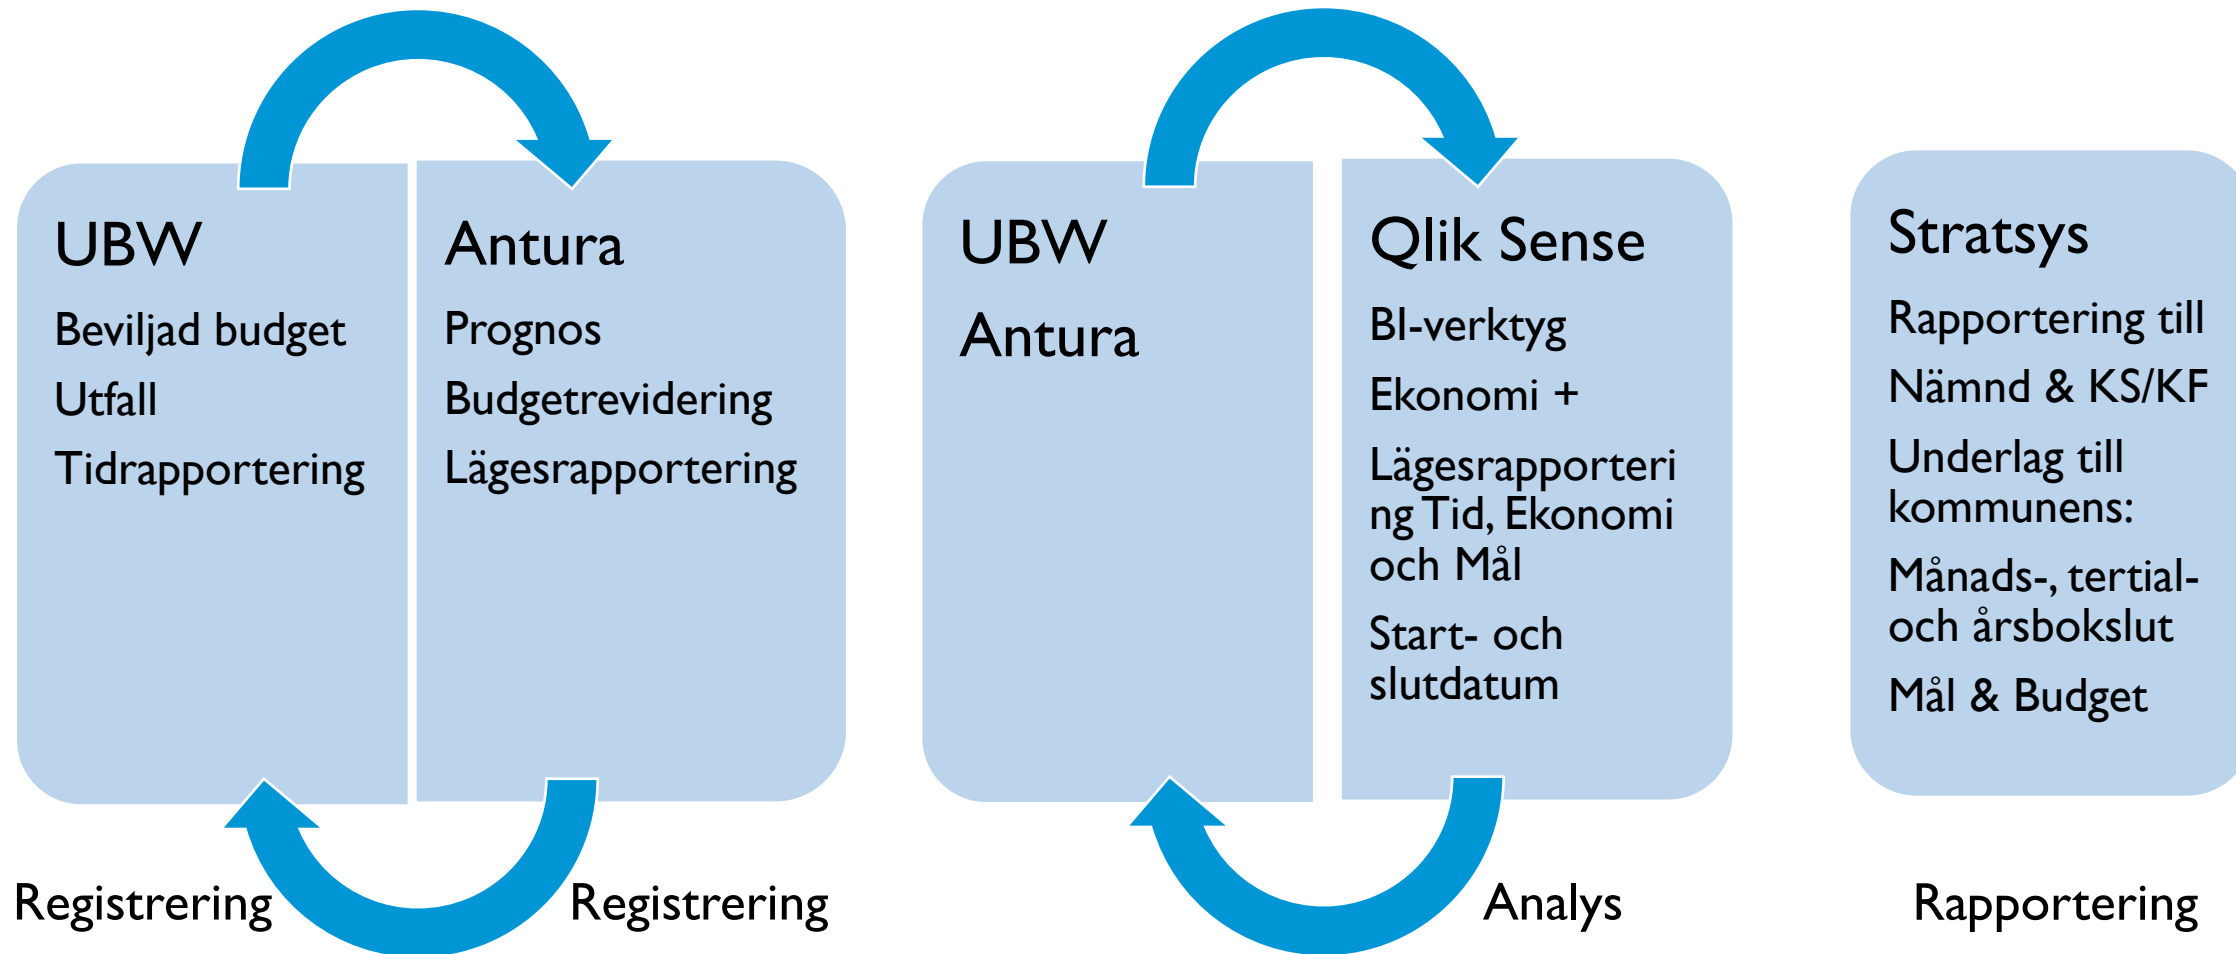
UBW

Beviljad budget

Utfall

Tidrapportering

Antura

Prognos

Budgetrevidering

Lägesrapportering

UBW

Antura

Qlik Sense

BI-verktyg

Ekonomi +

Lägesrapportering Tid, Ekonomi och Mål

Start- och slutdatum

Stratsys

Rapportering till

Nämnd & KS/KF

Underlag till kommunens:

Månads-, tertial- och årsbokslut

Mål & Budget

Registrering

Registrering

Analys

Rapportering